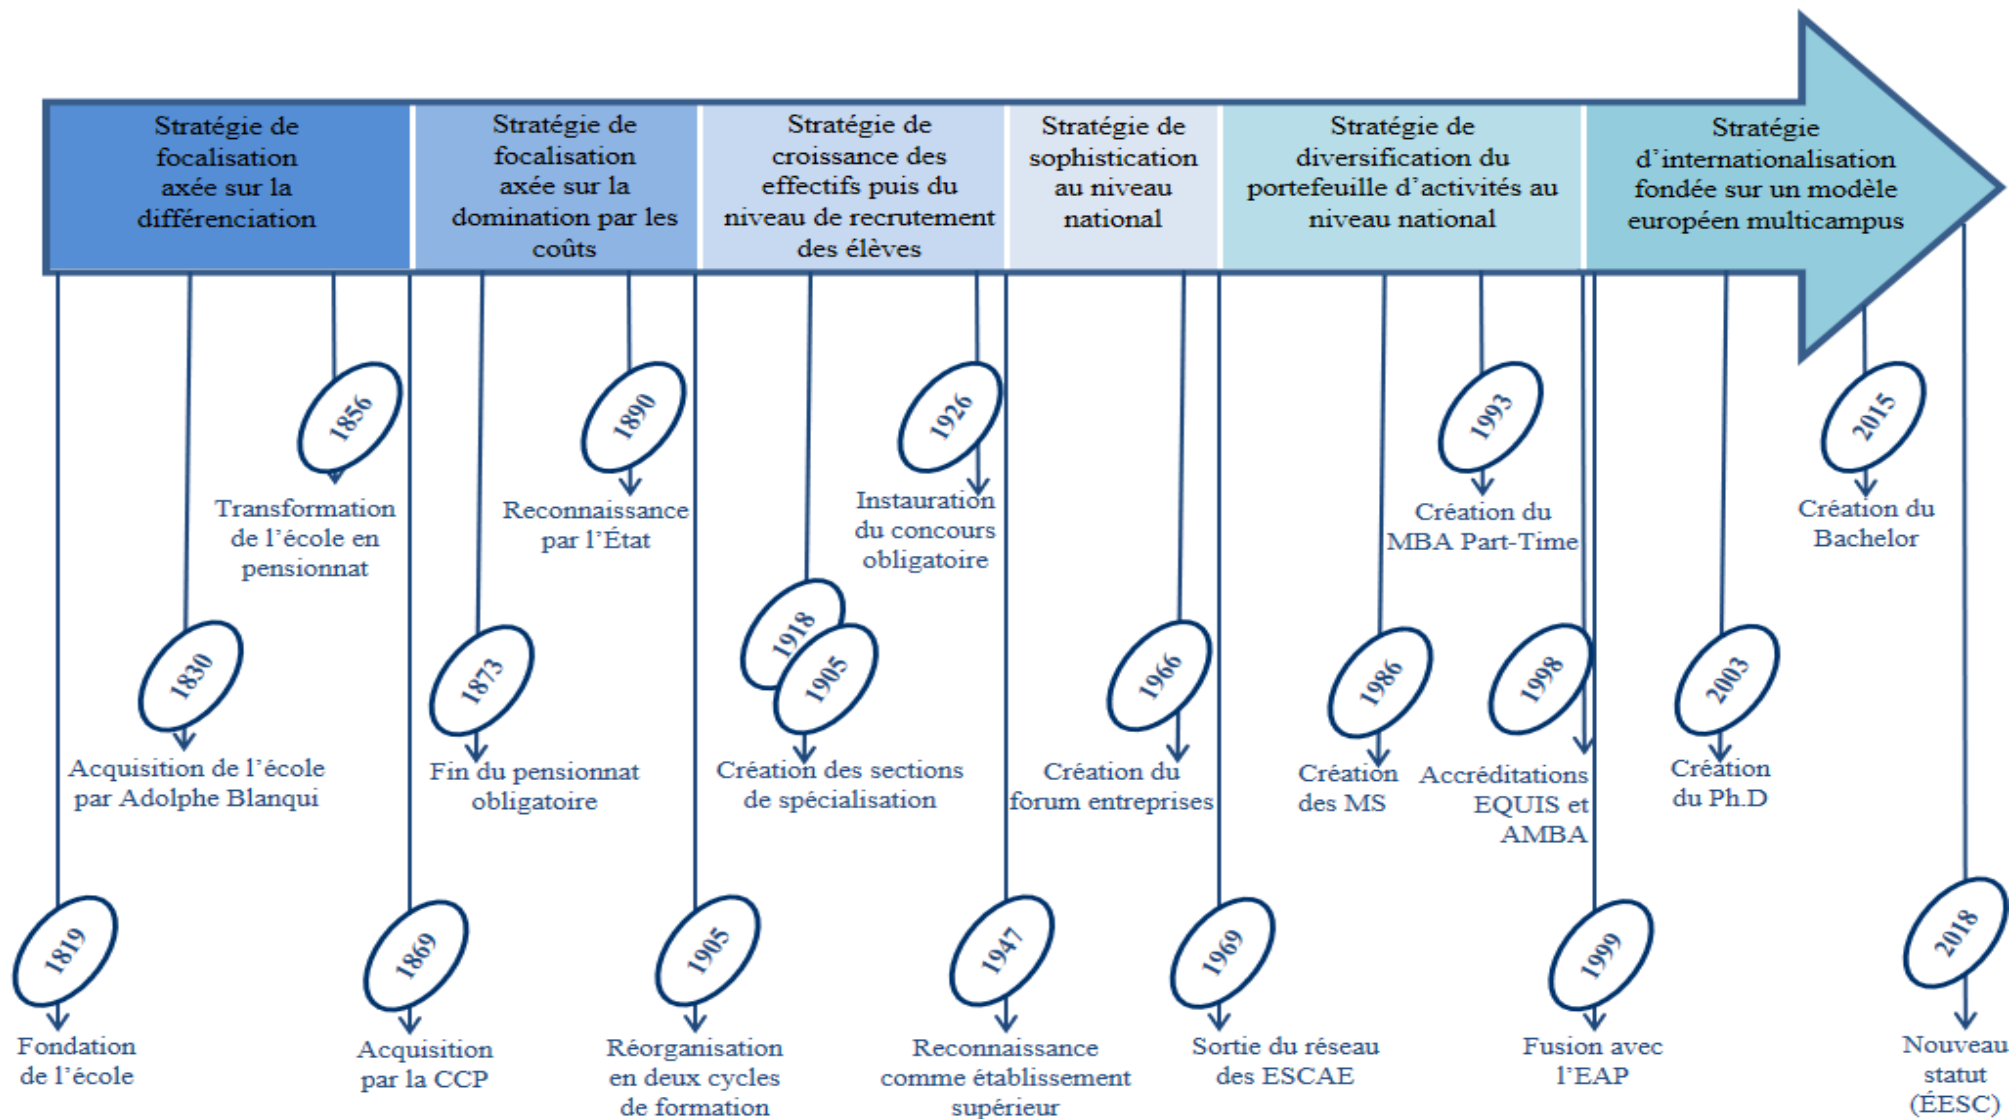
Stratégie de focalisation axée sur la différenciation

Stratégie de focalisation axée sur la domination par les coûts

Stratégie de croissance des effectifs puis du niveau de recrutement des élèves

Stratégie de sophistication au niveau national

Stratégie de diversification du portefeuille d'activités au niveau national

Stratégie d'internationalisation fondée sur un modèle européen multicampus

1856
Transformation de l'école en pensionnat

1890
Reconnaissance par l'État

1926
Instauration du concours obligatoire

1993
Création du MBA Part-Time

2015
Création du Bachelor

1830
Acquisition de l'école par Adolphe Blanqui

1873
Fin du pensionnat obligatoire

1918
1905
Création des sections de spécialisation

1966
Création du forum entreprises

1986
Création des MS

1998
Accréditations EQUIS et AMBA

2003
Création du Ph.D

1819
Fondation de l'école

1869
Acquisition par la CCP

1905
Réorganisation en deux cycles de formation

1947
Reconnaissance comme établissement supérieur

1969
Sortie du réseau des ESCAE

1999
Fusion avec l'EAP

2018
Nouveau statut (ÉESC)